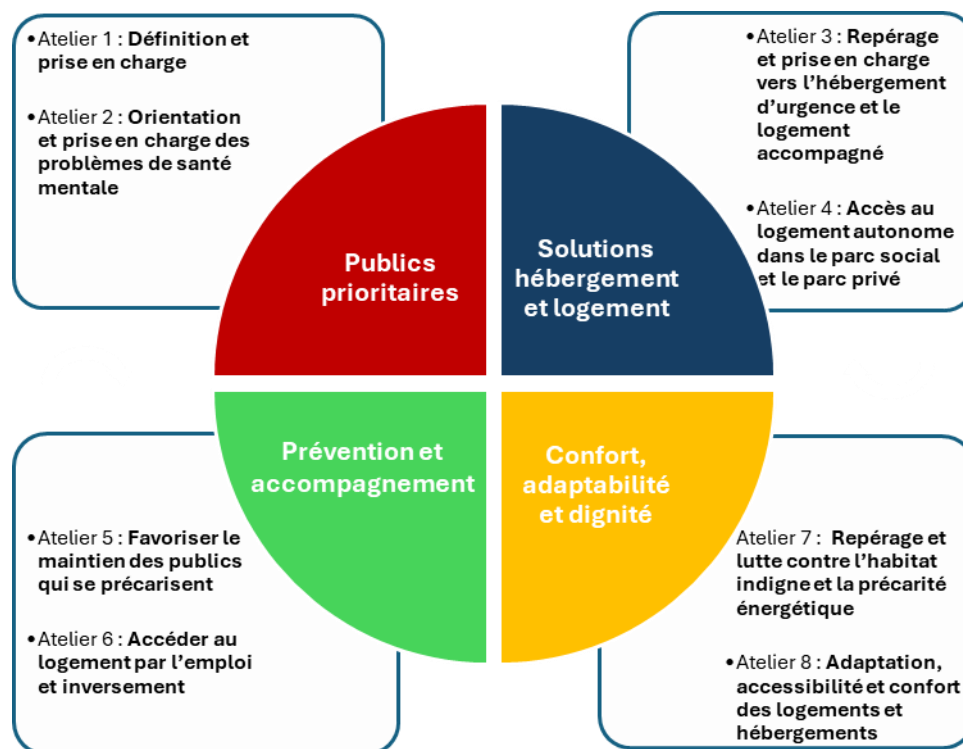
•Atelier 1 : Définition et prise en charge

•Atelier 2 : Orientation et prise en charge des problèmes de santé mentale

•Atelier 3 : Repérage et prise en charge vers l'hébergement d'urgence et le logement accompagné

•Atelier 4 : Accès au logement autonome dans le parc social et le parc privé

Publics prioritaires

Solutions hébergement et logement

Prévention et accompagnement

Confort, adaptabilité et dignité

•Atelier 5 : Favoriser le maintien des publics qui se précarisent

•Atelier 6 : Accéder au logement par l'emploi et inversement

Atelier 7 : Repérage et lutte contre l'habitat indigne et la précarité énergétique

•Atelier 8 : Adaptation, accessibilité et confort des logements et hébergements